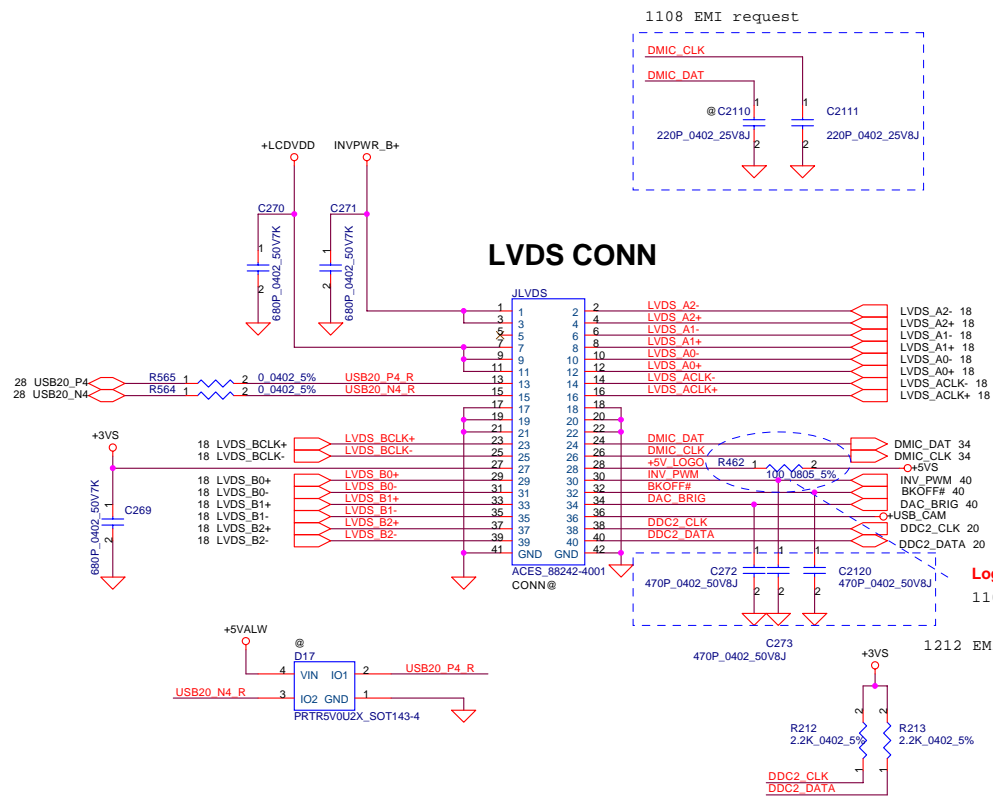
1108 EMI request

DMIC_CLK
DMIC_DAT
@C2110
1
2
220P_0402_25V8J
C2111
1
2
220P_0402_25V8J

+LCDVDD
INVPWR_B+
C270
1
2
680P_0402_50V7K
C271
1
2
680P_0402_50V7K

LVDS CONN

JLVDS
1 2
3 4
5 6
7 8
9 10
11 12
13 14
15 16
17 18
19 20
21 22
23 24
25 26
27 28
29 30
31 32
33 34
35 36
37 38
39 40
41 42
GND GND
ACES_88242-4001
CONN@

28 USB20_P4
28 USB20_N4
R565 1 2 0_0402_5% USB20_P4_R
R564 1 2 0_0402_5% USB20_N4_R

LVDS_A2- LVDS_A2- 18
LVDS_A2+ LVDS_A2+ 18
LVDS_A1- LVDS_A1- 18
LVDS_A1+ LVDS_A1+ 18
LVDS_A0- LVDS_A0- 18
LVDS_A0+ LVDS_A0+ 18
LVDS_ACLK- LVDS_ACLK- 18
LVDS_ACLK+ LVDS_ACLK+ 18

+3VS
18 LVDS_BCLK+ LVDS_BCLK+
18 LVDS_BCLK- LVDS_BCLK-
18 LVDS_B0+ LVDS_B0+
18 LVDS_B0- LVDS_B0-
18 LVDS_B1+ LVDS_B1+
18 LVDS_B1- LVDS_B1-
18 LVDS_B2+ LVDS_B2+
18 LVDS_B2- LVDS_B2-
1
C269
2
680P_0402_50V7K

DMIC_DAT DMIC_DAT 34
DMIC_CLK DMIC_CLK 34
+5V_LOGO R462 1 2 100_0805_5% +5VS
INV_PWM INV_PWM 40
BKOFF# BKOFF# 40
DAC_BRIG DAC_BRIG 40
+USB_CAM
DDC2_CLK DDC2_CLK 20
DDC2_DATA DDC2_DATA 20

C272
470P_0402_50V8J
C2120
470P_0402_50V8J
C273
470P_0402_50V8J
1
2

Lo
11
1212 EM

+5VALW
@
D17
4 VIN IO1 2 USB20_P4_R
USB20_N4_R 3 IO2 GND 1
PRTR5V0U2X_SOT143-4

+3VS
R212
2.2K_0402_5%
R213
2.2K_0402_5%
2
1
DDC2_CLK
DDC2_DATA